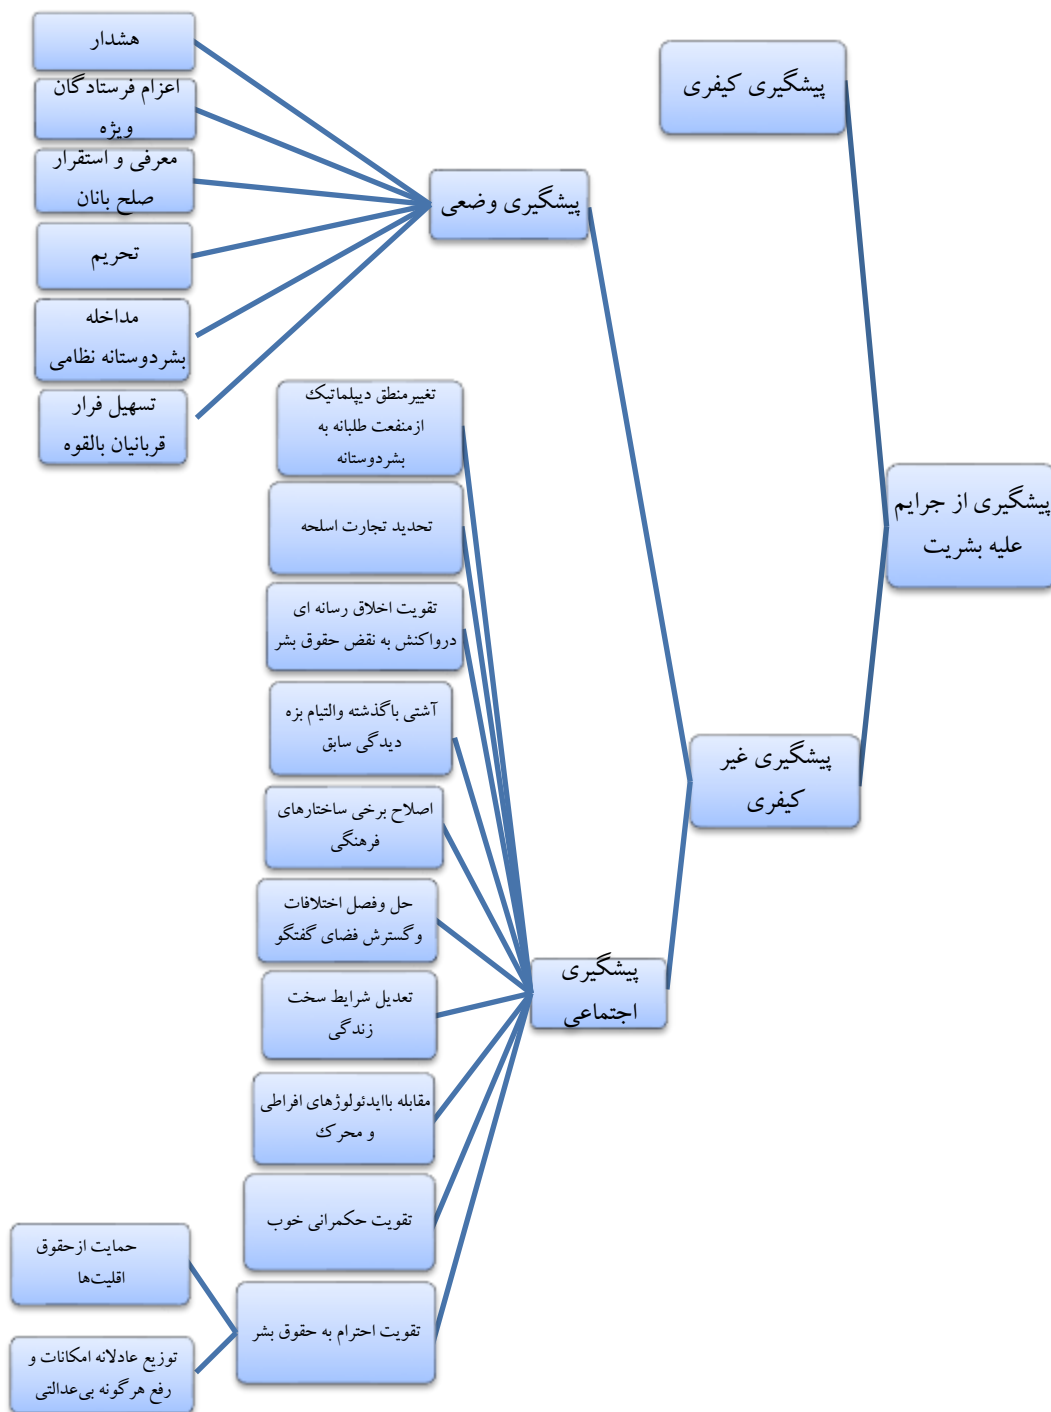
پیشگیری از جرایم علیه بشریت

پیشگیری کیفری

پیشگیری غیر کیفری

پیشگیری وضعی

هشدار

اعزام فرستادگان ویژه

معرفی و استقرار صلح بانان

تحریم

مداخله بشردوستانه نظامی

تسهیل فرار قربانیان بالقوه

پیشگیری اجتماعی

تغییرمنطق دیپلماتیک ازمنفعت طلبانه به بشردوستانه

تحدید تجارت اسلحه

تقویت اخلاق رسانه ای درواکنش به نقض حقوق بشر

آشتی باگذشته والتیام بزه دیدگی سابق

اصلاح برخی ساختارهای فرهنگی

حل وفصل اختلافات وگسترش فضای گفتگو

تعدیل شرایط سخت زندگی

مقابله باایدئولوژهای افراطی و محرک

تقویت حکمرانی خوب

تقویت احترام به حقوق بشر

حمایت ازحقوق اقلیتها

توزیع عادلانه امکانات و رفع هرگونه بی‌عدالتی